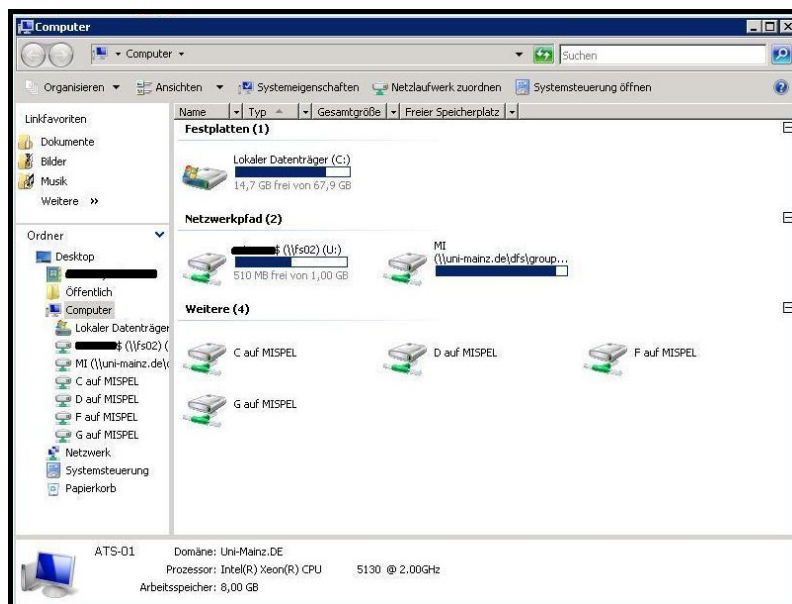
Computer

Computer

Suchen

Organisieren ▾ Ansichten ▾ Systemeigenschaften Netzlaufwerk zuordnen Systemsteuerung öffnen

Linkfavoriten
Dokumente
Bilder
Musik
Weitere »

Ordner
Desktop
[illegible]
Öffentlich
Computer
Lokaler Datenträger
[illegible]$ (\\fs02) (
MI (\\uni-mainz.de\
C auf MISPEL
D auf MISPEL
F auf MISPEL
G auf MISPEL
Netzwerk
Systemsteuerung
Papierkorb

Name | Typ | Gesamtgröße | Freier Speicherplatz

Festplatten (1)

Lokaler Datenträger (C:)
14,7 GB frei von 67,9 GB

Netzwerkpfad (2)

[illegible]$ (\\fs02) (U:)
510 MB frei von 1,00 GB

MI
(\\uni-mainz.de\dfs\group...

Weitere (4)

C auf MISPEL

D auf MISPEL

F auf MISPEL

G auf MISPEL

ATS-01 Domäne: Uni-Mainz.DE
Prozessor: Intel(R) Xeon(R) CPU 5130 @ 2.00GHz
Arbeitsspeicher: 8,00 GB